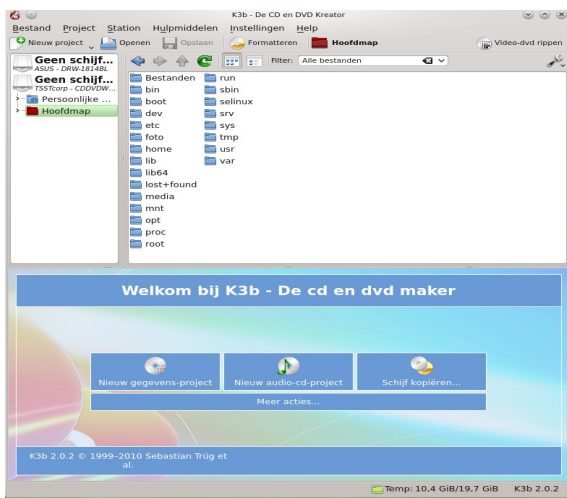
K3b - De CD en DVD Kreator

Bestand Project Station Hulpmiddelen Instellingen Help

Nieuw project Openen Opslaan Formatteren Hoofdmap Video-dvd rippen

Geen schijf...
ASUS - DRW-1814BL
Geen schijf...
TSSTcorp - CDDVDW...
Persoonlijke ...
Hoofdmap

Filter: Alle bestanden

Bestanden
bin
boot
dev
etc
foto
home
lib
lib64
lost+found
media
mnt
opt
proc
root
run
sbin
selinux
srv
sys
tmp
usr
var

Welkom bij K3b - De cd en dvd maker

Nieuw gegevens-project
Nieuw audio-cd-project
Schijf kopiëren...
Meer acties...

K3b 2.0.2 © 1999–2010 Sebastian Trüg et al.

Temp: 10,4 GiB/19,7 GiB K3b 2.0.2